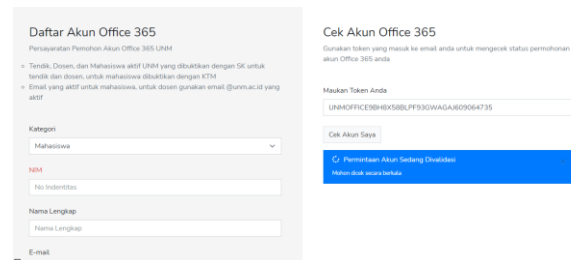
Daftar Akun Office 365

Persayaratan Pemohon Akun Office 365 UNM

- Tendik, Dosen, dan Mahasiswa aktif UNM yang dibuktikan dengan SK untuk tendik dan dosen, untuk mahasiswa dibuktikan dengan KTM
- Email yang aktif untuk mahasiswa, untuk dosen gunakan email @unm.ac.id yang aktif

Kategori

Mahasiswa

NIM

No Indentitas

Nama Lengkap

Nama Lengkap

E-mail

Cek Akun Office 365

Gunakan token yang masuk ke email anda untuk mengecek status permohonan akun Office 365 anda

Maukan Token Anda

UNMOFFICE9BH8X58BLPF93GWAGAJ609064735

Cek Akun Saya

Permintaan Akun Sedang Divalidasi

Mohon dicek secara berkala